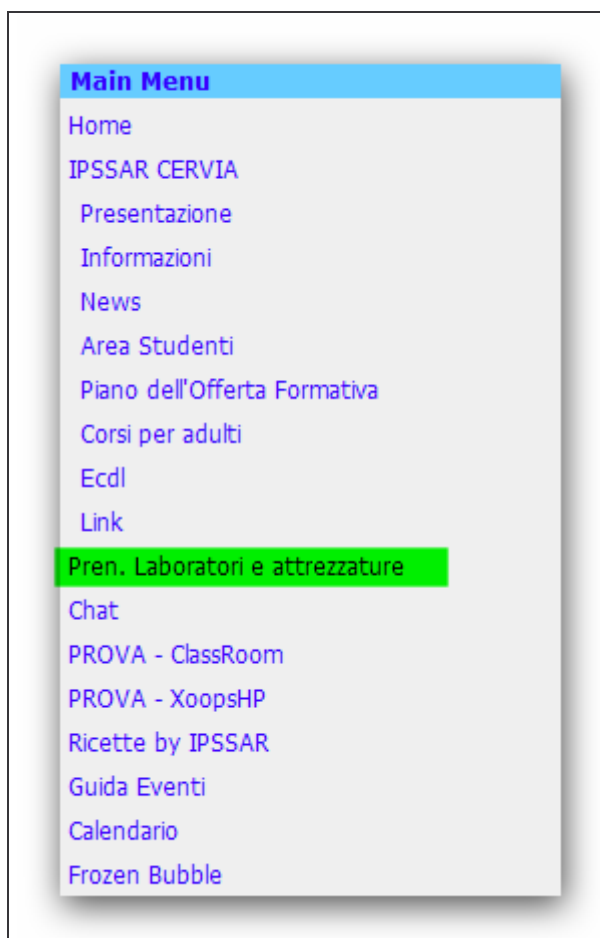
Main Menu

Home

IPSSAR CERVIA

Presentazione

Informazioni

News

Area Studenti

Piano dell'Offerta Formativa

Corsi per adulti

Ecdl

Link

Pren. Laboratori e attrezzature

Chat

PROVA - ClassRoom

PROVA - XoopsHP

Ricette by IPSSAR

Guida Eventi

Calendario

Frozen Bubble